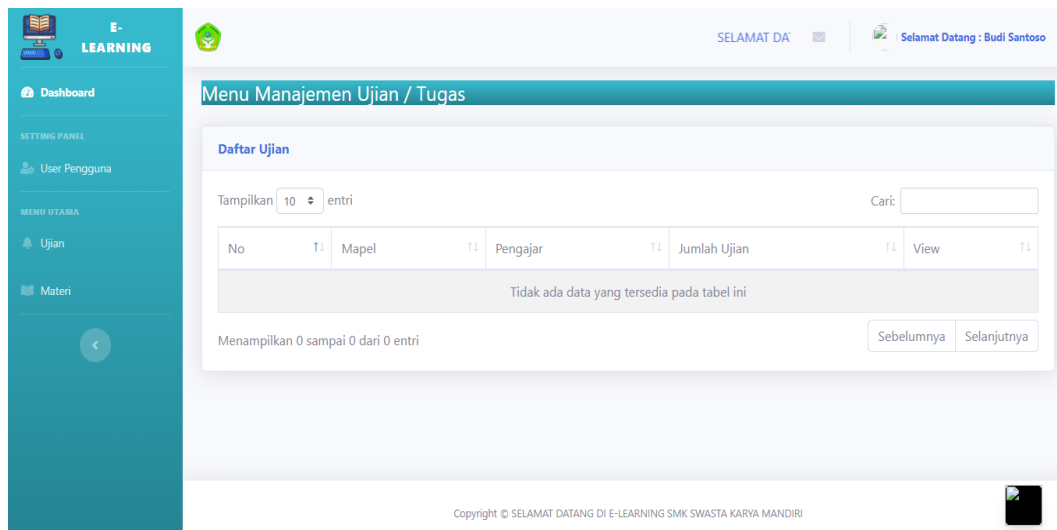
E-LEARNING

Dashboard

SETTING PANEL

User Pengguna

MENU UTAMA

Ujian

Materi

SELAMAT DA

Selamat Datang : Budi Santoso

Menu Manajemen Ujian / Tugas

Daftar Ujian

Tampilkan 10 entri

Cari:

| No | Mapel | Pengajar | Jumlah Ujian | View |
|---|---|---|---|---|
| Tidak ada data yang tersedia pada tabel ini | | | | |

Menampilkan 0 sampai 0 dari 0 entri

Sebelumnya Selanjutnya

Copyright © SELAMAT DATANG DI E-LEARNING SMK SWASTA KARYA MANDIRI